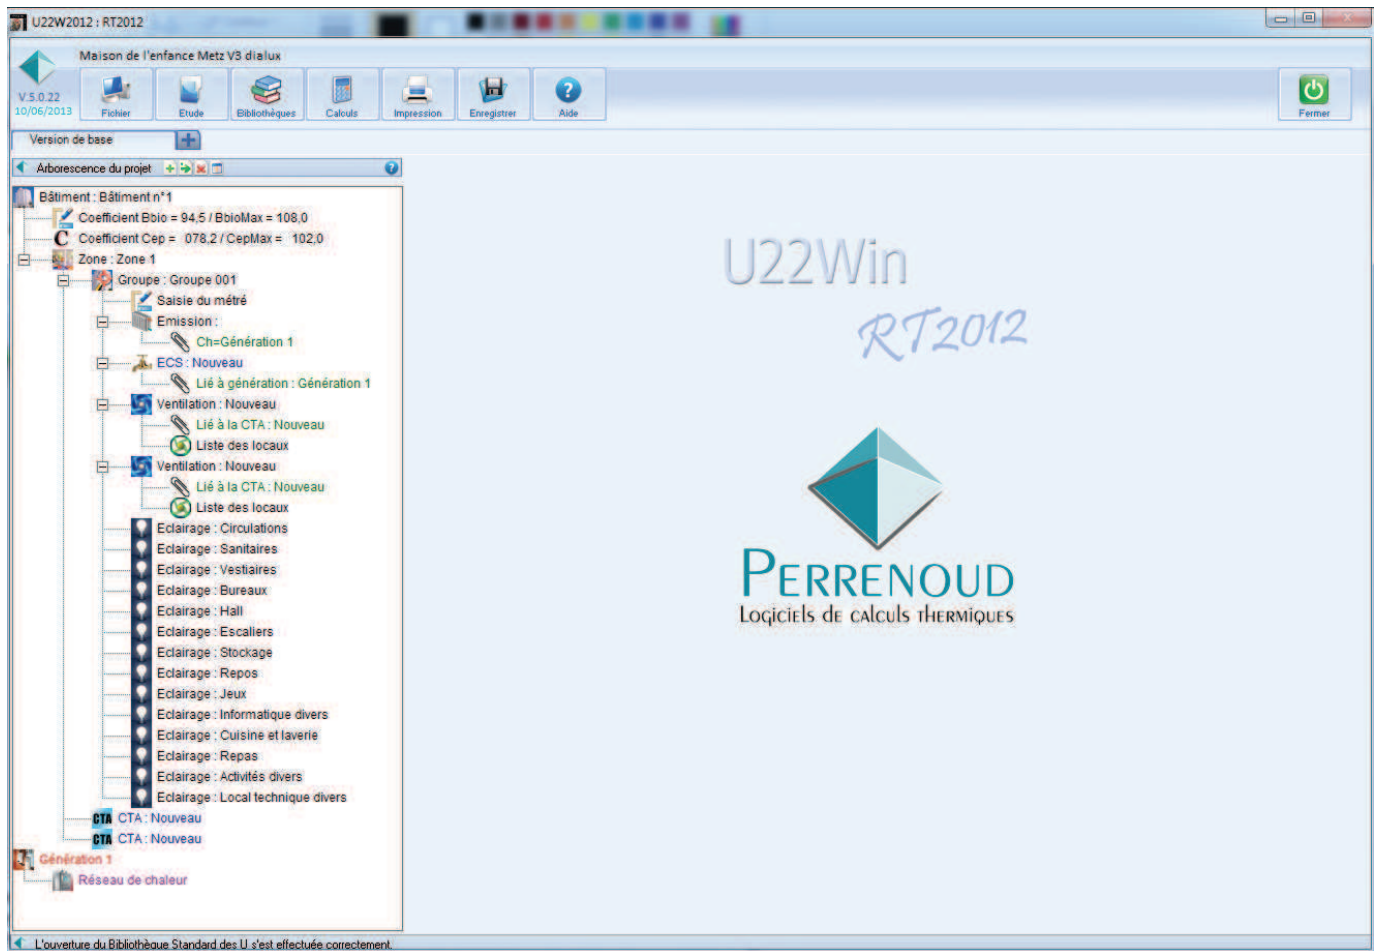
U22W2012 : RT2012

Maison de l'enfance Metz V3 dialux

V.5.0.22
10/06/2013

Fichier
Etude
Bibliothèques
Calculs
Impression
Enregistrer
Aide
Fermer

Version de base

Arborescence du projet

Bâtiment : Bâtiment n°1
Coefficient Bbio = 94,5 / BbioMax = 108,0
Coefficient Cep = 078,2 / CepMax = 102,0
Zone : Zone 1
Groupe : Groupe 001
Saisie du métré
Emission :
Ch=Génération 1
ECS : Nouveau
Lié à génération : Génération 1
Ventilation : Nouveau
Lié à la CTA : Nouveau
Liste des locaux
Ventilation : Nouveau
Lié à la CTA : Nouveau
Liste des locaux
Eclairage : Circulations
Eclairage : Sanitaires
Eclairage : Vestiaires
Eclairage : Bureaux
Eclairage : Hall
Eclairage : Escaliers
Eclairage : Stockage
Eclairage : Repos
Eclairage : Jeux
Eclairage : Informatique divers
Eclairage : Cuisine et laverie
Eclairage : Repas
Eclairage : Activités divers
Eclairage : Local technique divers
CTA CTA : Nouveau
CTA CTA : Nouveau
Génération 1
Réseau de chaleur

U22Win
RT2012

PERRENOUD
Logiciels de calculs thermiques

L'ouverture du Bibliothèque Standard des U s'est effectuée correctement.